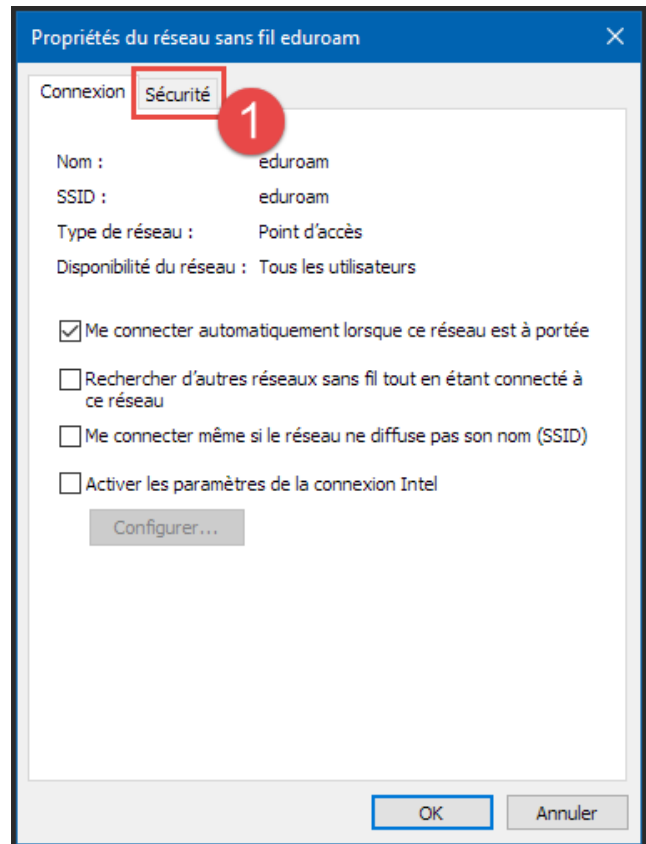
Propriétés du réseau sans fil eduroam
×

Connexion
Sécurité
1

| | |
|---|---|
| Nom : | eduroam |
| SSID : | eduroam |
| Type de réseau : | Point d'accès |
| Disponibilité du réseau : | Tous les utilisateurs |

☑ Me connecter automatiquement lorsque ce réseau est à portée

☐ Rechercher d'autres réseaux sans fil tout en étant connecté à ce réseau

☐ Me connecter même si le réseau ne diffuse pas son nom (SSID)

☐ Activer les paramètres de la connexion Intel

Configurer...

OK
Annuler